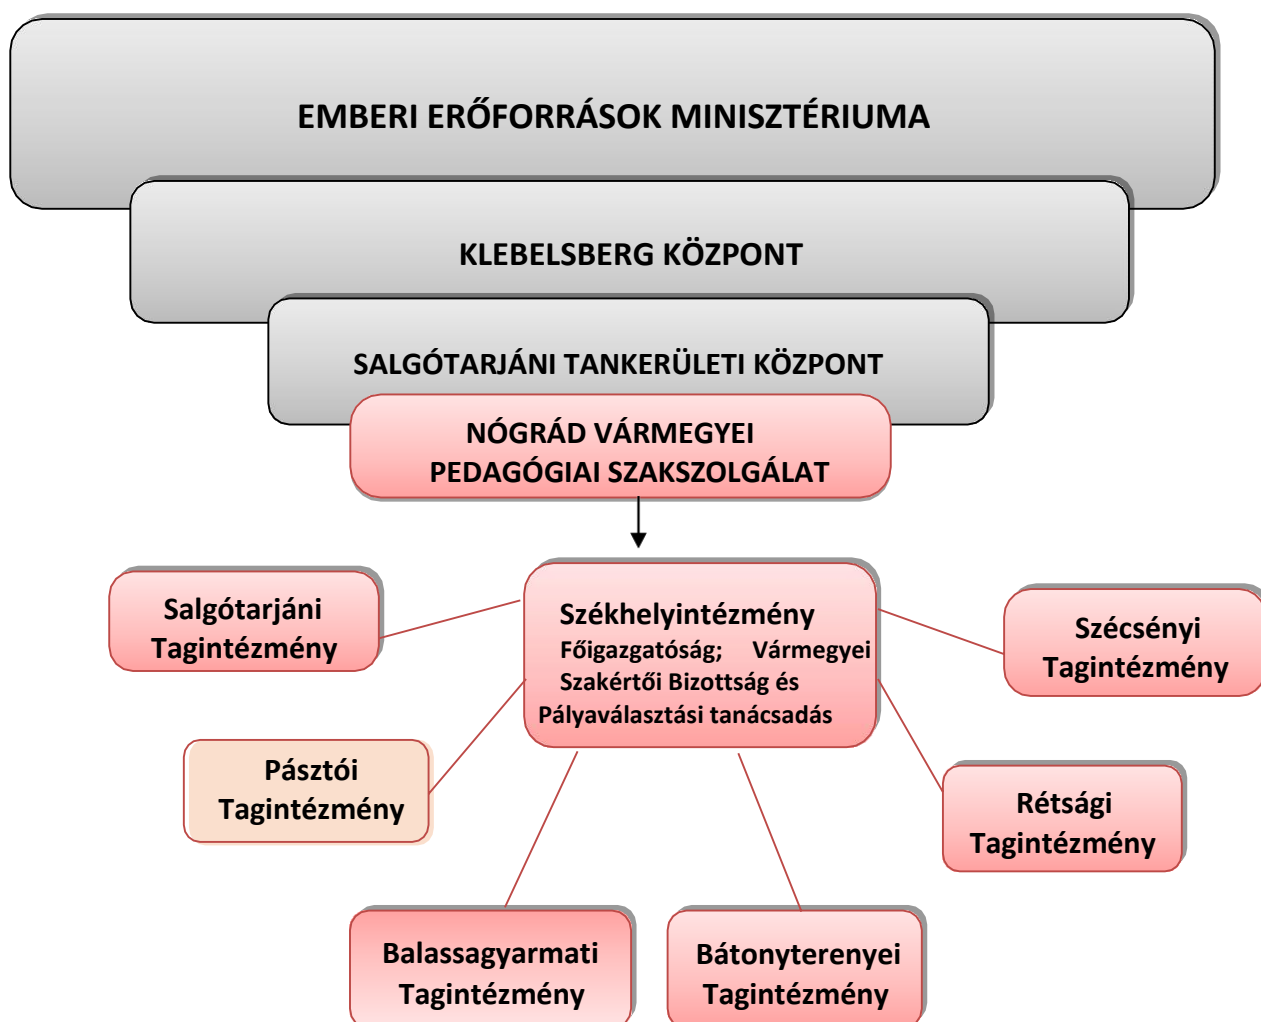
EMBERI ERŐFORRÁSOK MINISZTÉRIUMA

KLEBELSBERG KÖZPONT

SALGÓTARJÁNI TANKERÜLETI KÖZPONT

NÓGRÁD VÁRMEGYEI PEDAGÓGIAI SZAKSZOLGÁLAT

Salgótarjáni Tagintézmény

Székhelyintézmény Főigazgatóság; Vármegyei Szakértői Bizottság és Pályaválasztási tanácsadás

Szécsényi Tagintézmény

Pásztói Tagintézmény

Rétsági Tagintézmény

Balassagyarmati Tagintézmény

Bátonyterenyei Tagintézmény